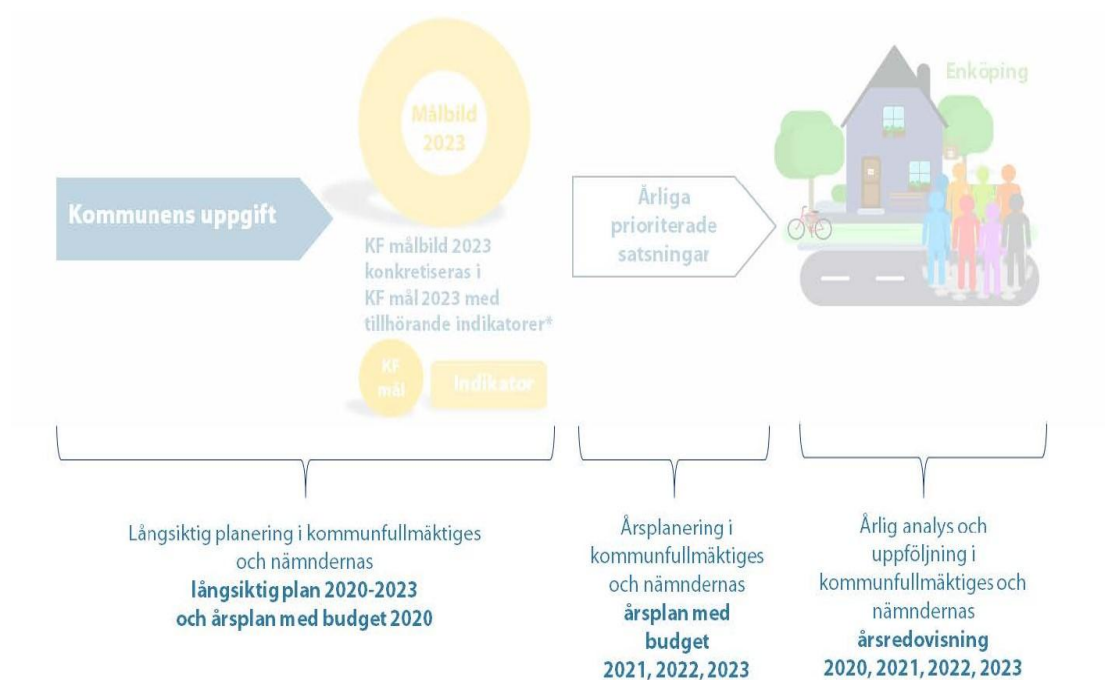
Målbild 2023

Enköping

Kommunens uppgift

KF målbild 2023 konkretiseras i KF mål 2023 med tillhörande indikatorer*

KF mål

Indikator

Årliga prioriterade satsningar

Långsiktig planering i kommunfullmäktiges och nämndernas **långsiktig plan 2020-2023 och årsplan med budget 2020**

Årsplanering i kommunfullmäktiges och nämndernas **årsplan med budget 2021, 2022, 2023**

Årlig analys och uppföljning i kommunfullmäktiges och nämndernas **årsredovisning 2020, 2021, 2022, 2023**